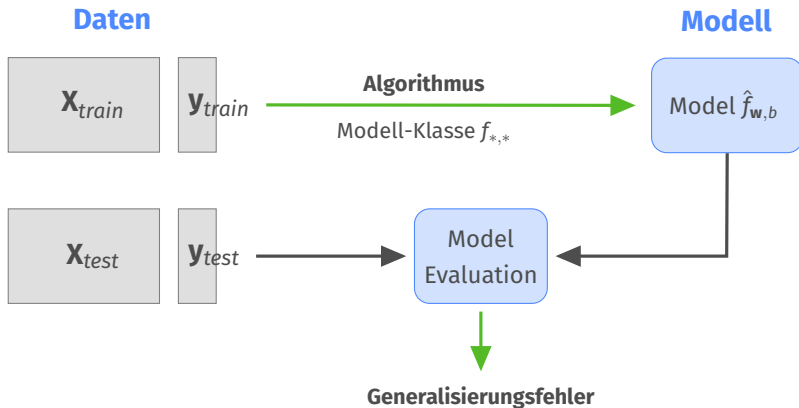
Daten

Modell

$\mathbf{X}_{train}$

$\mathbf{y}_{train}$

Algorithmus

Modell-Klasse $f_{*,*}$

Model $\hat{f}_{\mathbf{w},b}$

$\mathbf{X}_{test}$

$\mathbf{y}_{test}$

Model Evaluation

Generalisierungsfehler